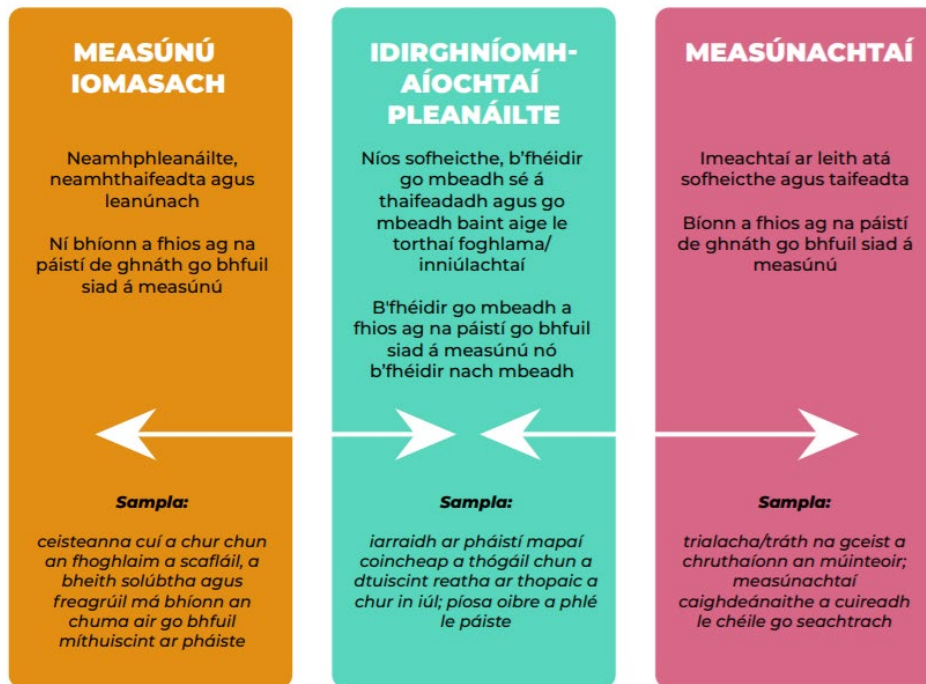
MEASÚNÚ IOMASACH

Neamhphleanáilte, neamhthaifeadta agus leanúnach

Ní bhíonn a fhios ag na páistí de ghnáth go bhfuil siad á measúnú

Sampla:

ceisteanna cuí a chur chun an fhoghlaim a scafláil, a bheith solúbtha agus freagrúil má bhíonn an chuma air go bhfuil míthuiscint ar pháiste

IDIRGHNÍOMHAÍOCHTAÍ PLEANÁILTE

Níos sofheicthe, b'fhéidir go mbeadh sé á thaifeadadh agus go mbeadh baint aige le torthaí foghlama/ inniúlachtaí

B'fhéidir go mbeadh a fhios ag na páistí go bhfuil siad á measúnú nó b'fhéidir nach mbeadh

Sampla:

iarraidh ar pháistí mapaí coincheap a thógáil chun a dtuiscint reatha ar thopaic a chur in iúl; píosa oibre a phlé le páiste

MEASÚNACHTAÍ

Imeachtaí ar leith atá sofheicthe agus taifeadta

Bíonn a fhios ag na páistí de ghnáth go bhfuil siad á measúnú

Sampla:

trialacha/tráth na gceist a chruthaíonn an múinteoir; measúnachtaí caighdeánaithe a cuireadh le chéile go seachtrach